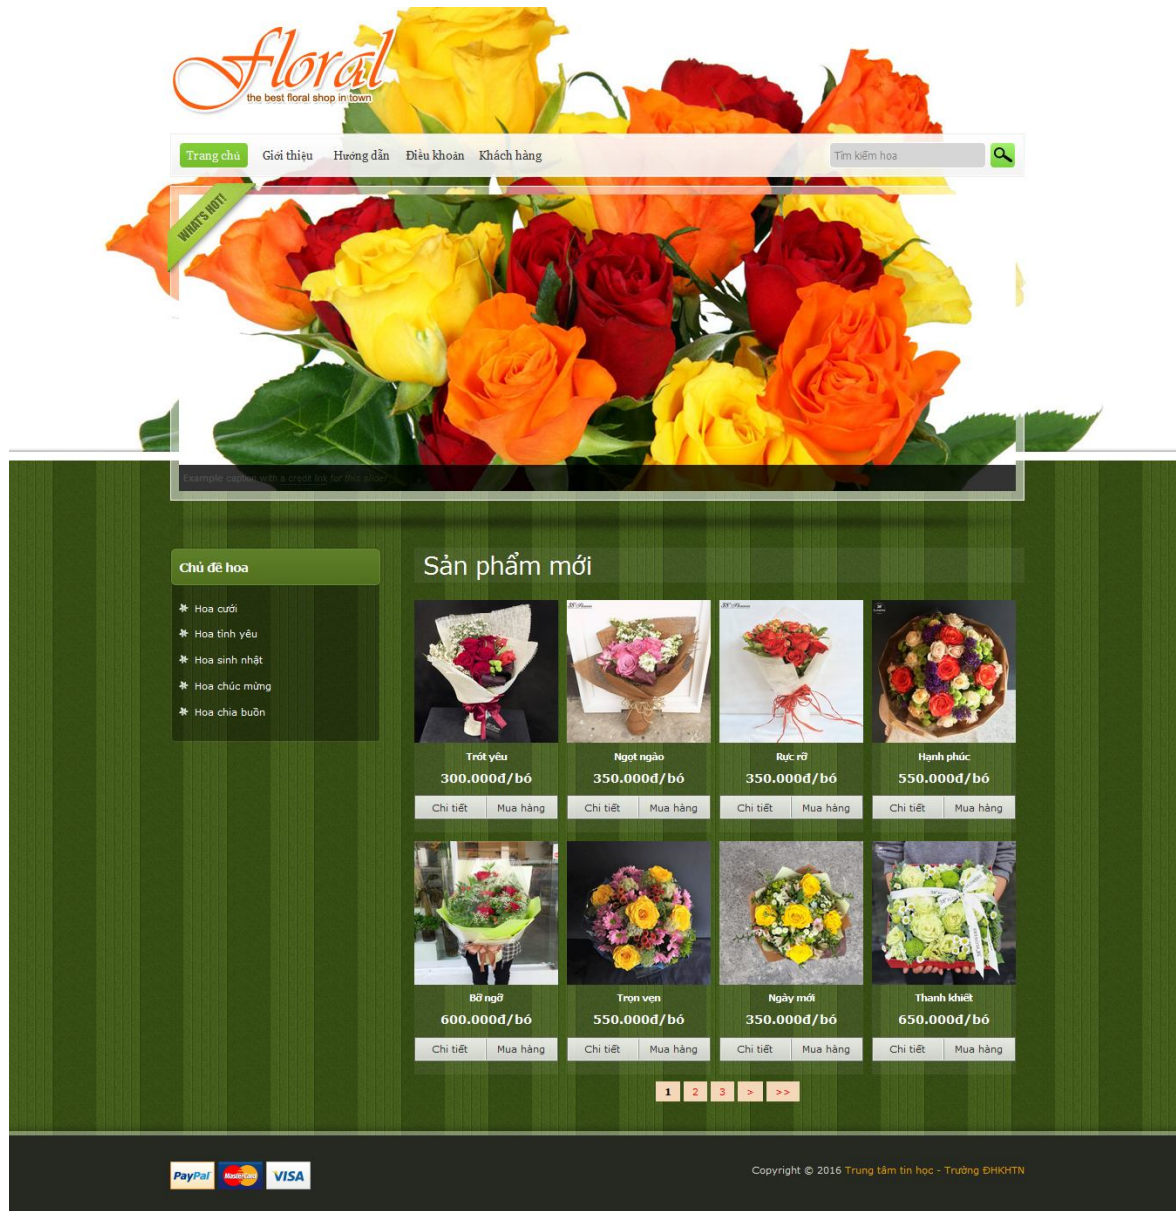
Floral
the best floral shop in town

Trang chủ Giới thiệu Hướng dẫn Điều khoản Khách hàng

Tìm kiếm hoa

WHAT'S HOT!

Example caption with a credit link for this photo

Chủ đề hoa

Hoa cưới
Hoa tình yêu
Hoa sinh nhật
Hoa chúc mừng
Hoa chia buồn

Sản phẩm mới

Trót yêu
300.000đ/bó
Chi tiết Mua hàng

Ngọt ngào
350.000đ/bó
Chi tiết Mua hàng

Rực rỡ
350.000đ/bó
Chi tiết Mua hàng

Hạnh phúc
550.000đ/bó
Chi tiết Mua hàng

Bỡ ngỡ
600.000đ/bó
Chi tiết Mua hàng

Trọn vẹn
550.000đ/bó
Chi tiết Mua hàng

Ngày mới
350.000đ/bó
Chi tiết Mua hàng

Thanh khiết
650.000đ/bó
Chi tiết Mua hàng

1 2 3 > >>

PayPal MasterCard VISA

Copyright © 2016 Trung tâm tin học - Trường ĐHKHTN